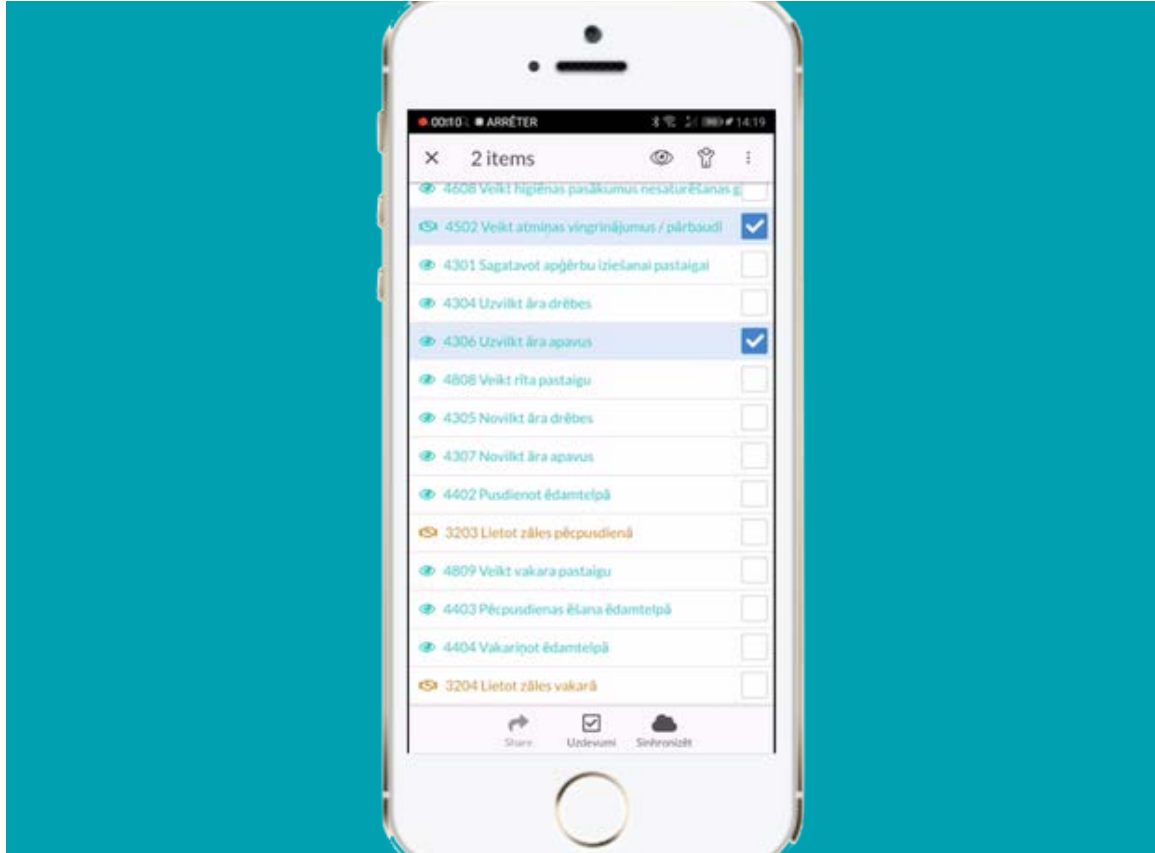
00:10 ARRÊTER 14:19

2 items

4608 Veikt higiēnas pasākumus nesaturēšanas g

4502 Veikt atmiņas vingrinājumus / pārbaudī

4301 Sagatavot apģērbu iziešanai pastaigai

4304 Uzvilkt āra drēbes

4306 Uzvilkt āra apavus

4808 Veikt rīta pastaigu

4305 Novilkt āra drēbes

4307 Novilkt āra apavus

4402 Pusdienot ēdamtelpā

3203 Lietot zāles pēcpusdienā

4809 Veikt vakara pastaigu

4403 Pēcpusdienas ēšana ēdamtelpā

4404 Vakariņot ēdamtelpā

3204 Lietot zāles vakarā

Share
Uzdevumi
Sinhronizēt